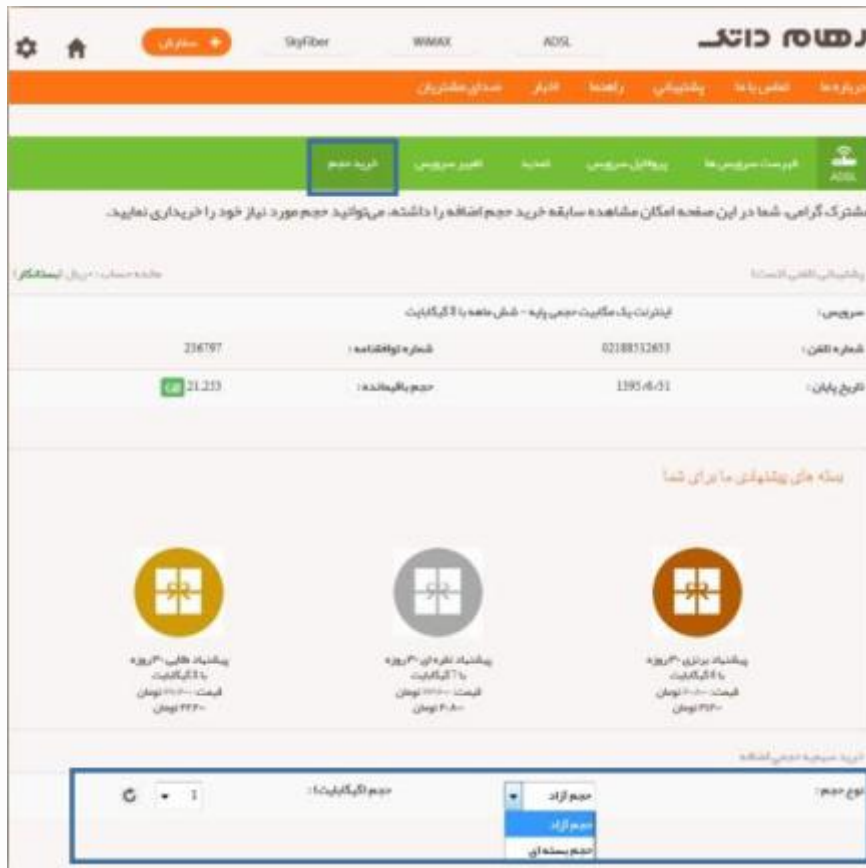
رهام داتک

SkyFiber WiMAX ADSL

+ سفارش

درباره ما تماس با ما پشتیبانی راهنما اخبار صدای مشتریان

ADSL فهرست سرویس ها پروفایل سرویس تمدید تغییر سرویس خرید حجم

مشترک گرامی، شما در این صفحه امکان مشاهده سابقه خرید حجم اضافه را داشته، می‌توانید حجم مورد نیاز خود را خریداری نمایید.

پشتیبانی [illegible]

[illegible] حساب: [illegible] ریال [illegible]

سرویس: اینترنت یک مگابیت حجمی پایه - شش ماهه با ۳ گیگابایت

شماره تلفن: 02188532853 شماره قرارداد: 236797

تاریخ پایان: 1395/6/31 حجم باقیمانده: 21.233 GB

بسته های پیشنهادی ما برای شما

پیشنهاد برنزی ۳۰ روزه با ۶ گیگابایت قیمت: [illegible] تومان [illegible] تومان

پیشنهاد نقره ای ۳۰ روزه با ۱ گیگابایت قیمت: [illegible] تومان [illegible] تومان

پیشنهاد طلایی ۳۰ روزه با ۱ گیگابایت قیمت: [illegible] تومان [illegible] تومان

خرید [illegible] حجمی اضافه

نوع حجم: حجم آزاد

حجم آزاد

حجم بسته ای

حجم (گیگابایت): 1